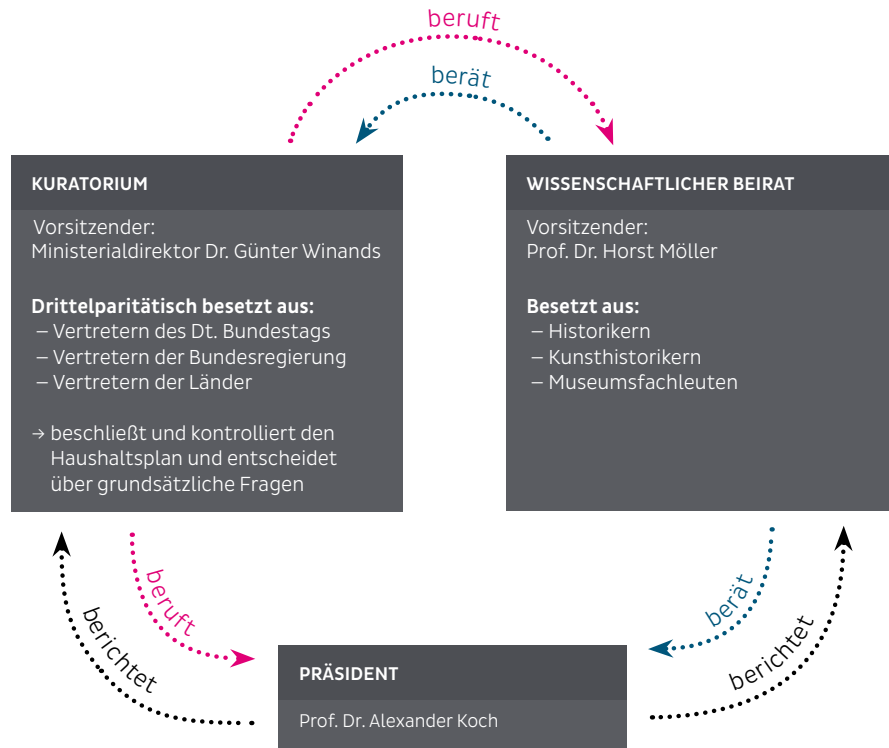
beruft

berät

KURATORIUM

Vorsitzender:
Ministerialdirektor Dr. Günter Winands

**Drittelparitätisch besetzt aus:**
– Vertretern des Dt. Bundestags
– Vertretern der Bundesregierung
– Vertretern der Länder

→ beschließt und kontrolliert den Haushaltsplan und entscheidet über grundsätzliche Fragen

WISSENSCHAFTLICHER BEIRAT

Vorsitzender:
Prof. Dr. Horst Möller

**Besetzt aus:**
– Historikern
– Kunsthistorikern
– Museumsfachleuten

berichtet

beruft

berät

berichtet

PRÄSIDENT

Prof. Dr. Alexander Koch